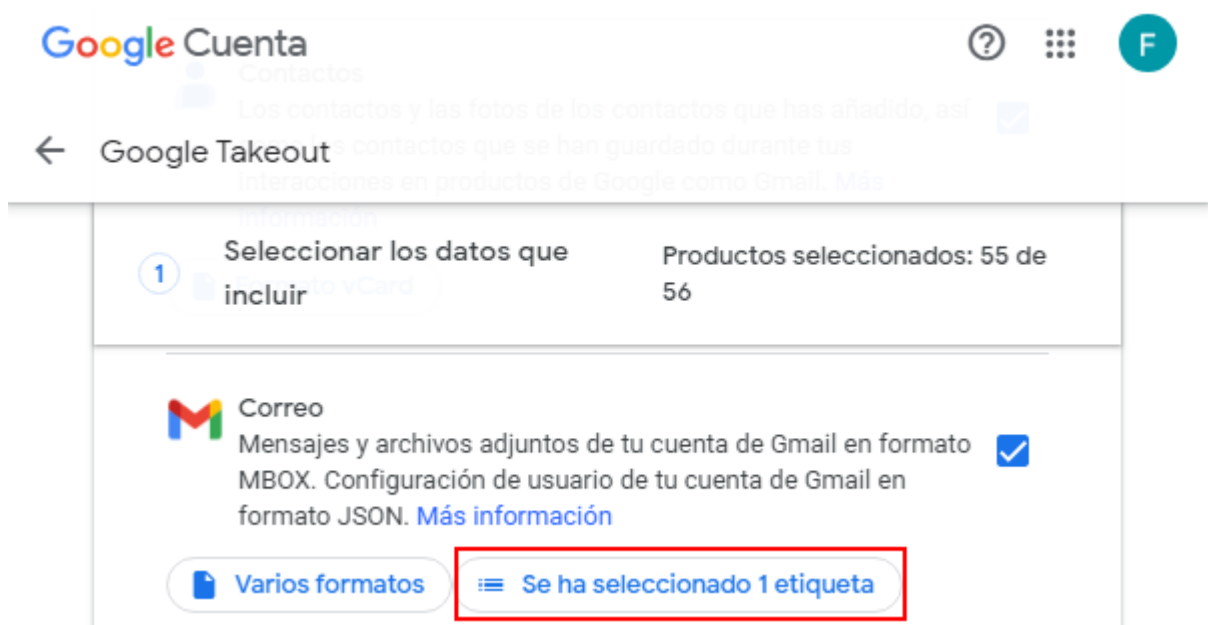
Google Cuenta

F

Contactos
Los contactos y las fotos de los contactos que has añadido, así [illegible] los contactos que se han guardado durante tus interacciones en productos de Google como Gmail. Más información

Google Takeout

1 Seleccionar los datos que incluir

Productos seleccionados: 55 de 56

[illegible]to vCard

Correo
Mensajes y archivos adjuntos de tu cuenta de Gmail en formato MBOX. Configuración de usuario de tu cuenta de Gmail en formato JSON. Más información

Varios formatos

Se ha seleccionado 1 etiqueta